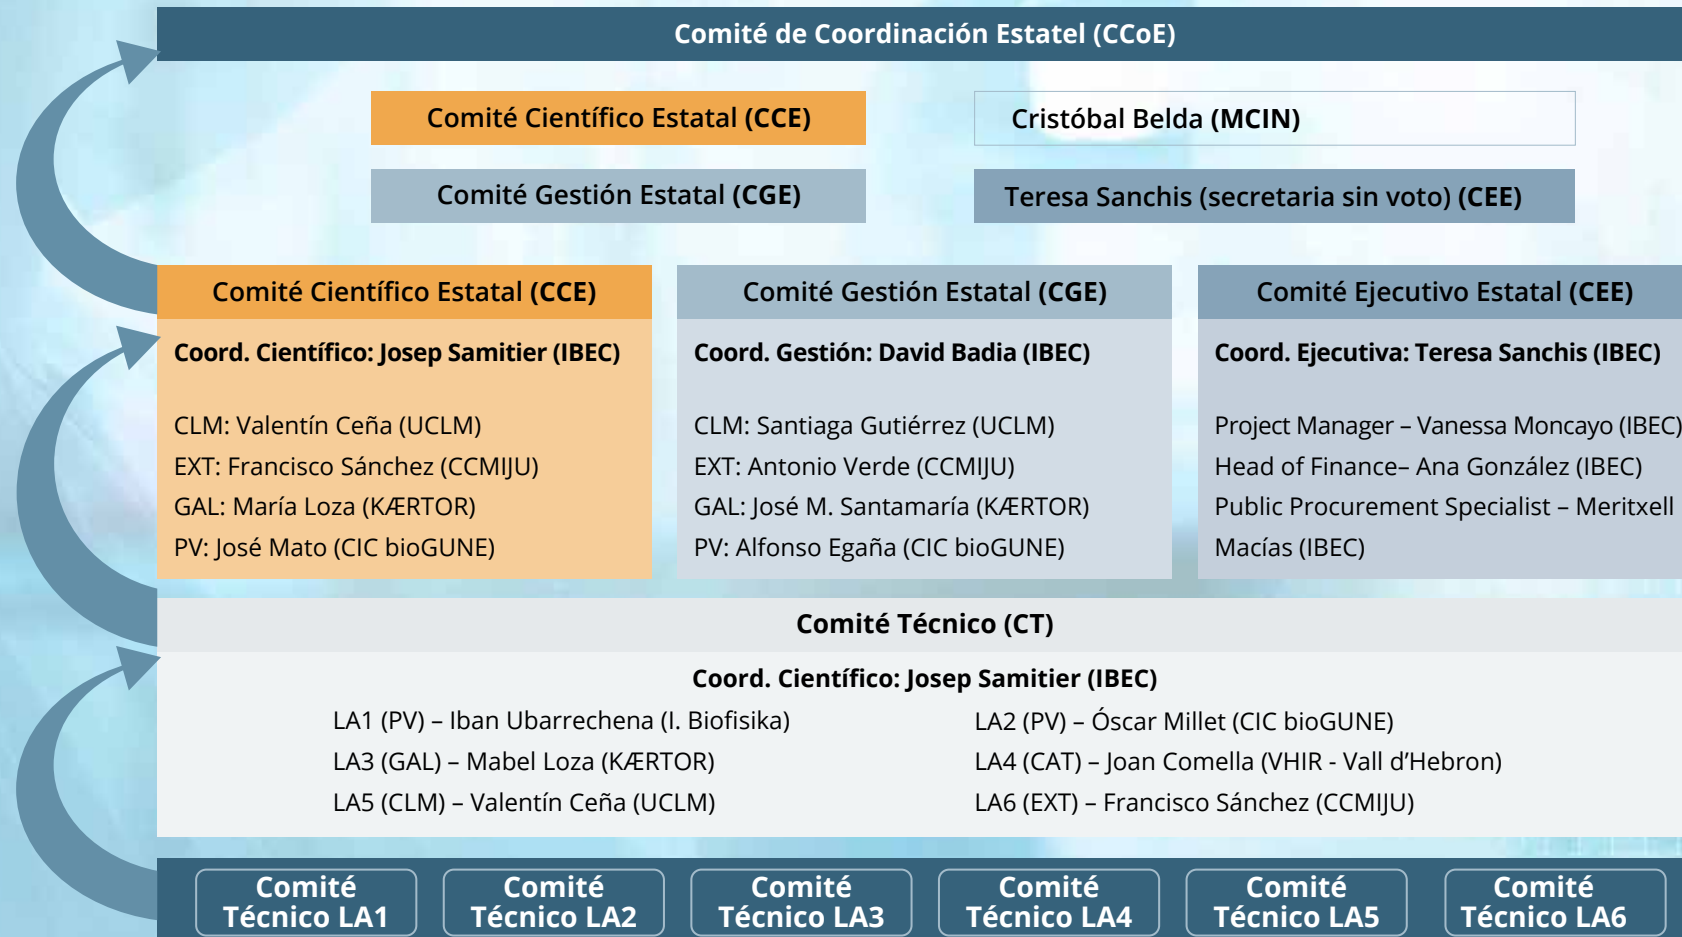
Comité de Coordinación Estatel (CCoE)

Comité Científico Estatal (CCE)

Cristóbal Belda (MCIN)

Comité Gestión Estatal (CGE)

Teresa Sanchis (secretaria sin voto) (CEE)

Comité Científico Estatal (CCE)

Coord. Científico: Josep Samitier (IBEC)

CLM: Valentín Ceña (UCLM)
EXT: Francisco Sánchez (CCMIJU)
GAL: María Loza (KÆRTOR)
PV: José Mato (CIC bioGUNE)

Comité Gestión Estatal (CGE)

Coord. Gestión: David Badia (IBEC)

CLM: Santiaga Gutiérrez (UCLM)
EXT: Antonio Verde (CCMIJU)
GAL: José M. Santamaría (KÆRTOR)
PV: Alfonso Egaña (CIC bioGUNE)

Comité Ejecutivo Estatal (CEE)

Coord. Ejecutiva: Teresa Sanchis (IBEC)

Project Manager – Vanessa Moncayo (IBEC)
Head of Finance– Ana González (IBEC)
Public Procurement Specialist – Meritxell Macías (IBEC)

Comité Técnico (CT)

Coord. Científico: Josep Samitier (IBEC)

LA1 (PV) – Iban Ubarrechena (I. Biofisika)
LA3 (GAL) – Mabel Loza (KÆRTOR)
LA5 (CLM) – Valentín Ceña (UCLM)

LA2 (PV) – Óscar Millet (CIC bioGUNE)
LA4 (CAT) – Joan Comella (VHIR - Vall d'Hebron)
LA6 (EXT) – Francisco Sánchez (CCMIJU)

Comité Técnico LA1

Comité Técnico LA2

Comité Técnico LA3

Comité Técnico LA4

Comité Técnico LA5

Comité Técnico LA6